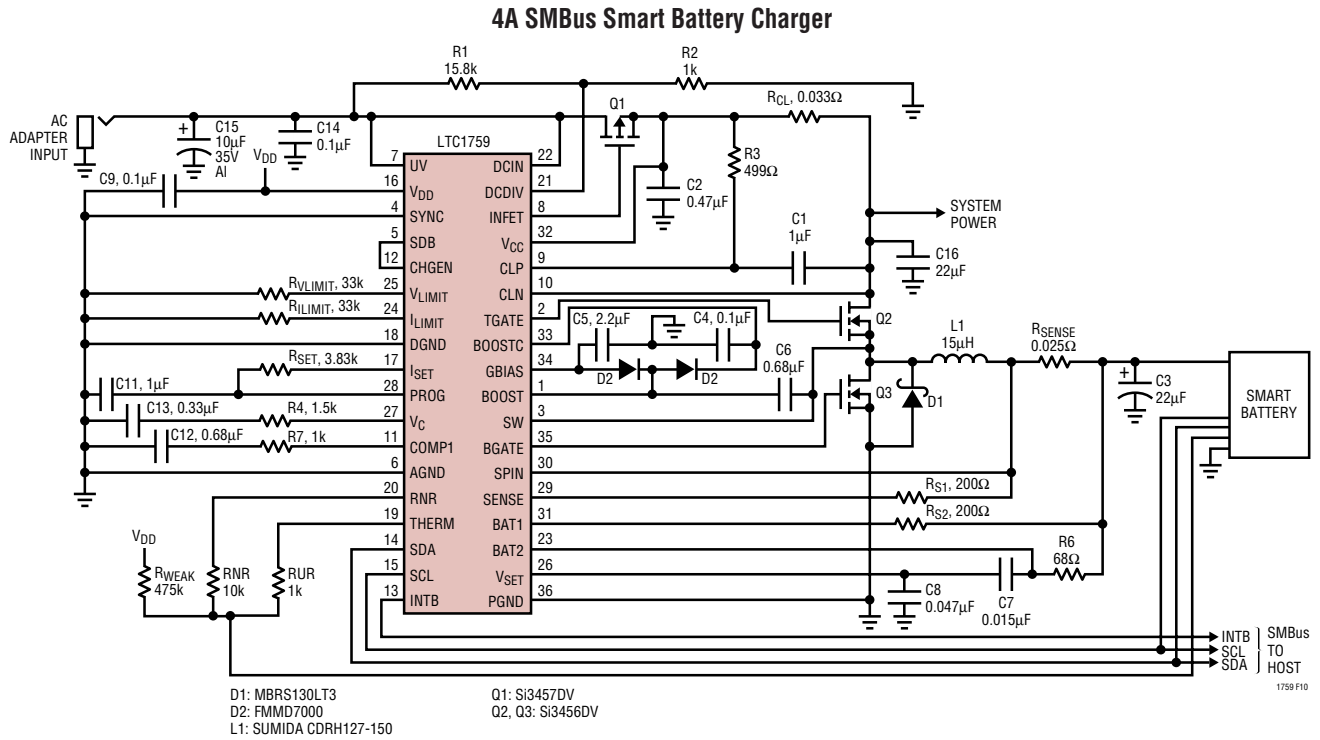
4A SMBus Smart Battery Charger

R1
15.8k

R2
1k

$R_{CL}$, 0.033Ω

AC
ADAPTER
INPUT

C15
10µF
35V
Al

C14
0.1µF

$V_{DD}$

Q1

LTC1759

R3
499Ω

C2
0.47µF

C9, 0.1µF

SYSTEM
POWER

C1
1µF

C16
22µF

7 UV
16 $V_{DD}$
4 SYNC
5 SDB
12 CHGEN
25 $V_{LIMIT}$
24 $I_{LIMIT}$
18 DGND
17 $I_{SET}$
28 PROG
27 $V_C$
11 COMP1
6 AGND
20 RNR
19 THERM
14 SDA
15 SCL
13 INTB

DCIN 22
DCDIV 21
INFET 8
$V_{CC}$ 32
CLP 9
CLN 10
TGATE 2
BOOSTC 33
GBIAS 34
BOOST 1
SW 3
BGATE 35
SPIN 30
SENSE 29
BAT1 31
BAT2 23
$V_{SET}$ 26
PGND 36

$R_{VLIMIT}$, 33k
$R_{ILIMIT}$, 33k
$R_{SET}$, 3.83k
C11, 1µF
C13, 0.33µF
R4, 1.5k
C12, 0.68µF
R7, 1k

C5, 2.2µF
C4, 0.1µF
D2
D2
C6
0.68µF
Q2
Q3
D1
L1
15µH
$R_{SENSE}$
0.025Ω
C3
22µF

SMART
BATTERY

$R_{S1}$, 200Ω
$R_{S2}$, 200Ω
R6
68Ω

$V_{DD}$
$R_{WEAK}$
475k
RNR
10k
RUR
1k

C8
0.047µF
C7
0.015µF

INTB
SCL
SDA
SMBus
TO
HOST

D1: MBRS130LT3
D2: FMMD7000
L1: SUMIDA CDRH127-150

Q1: Si3457DV
Q2, Q3: Si3456DV

1759 F10